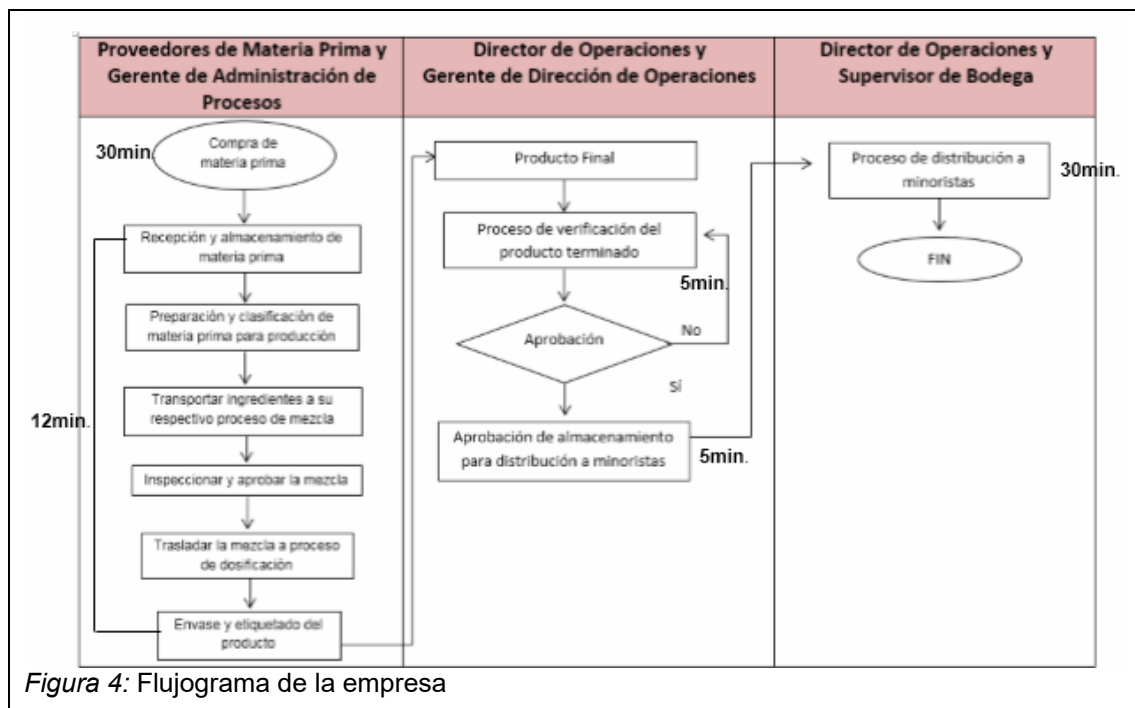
Proveedores de Materia Prima y Gerente de Administración de Procesos

Director de Operaciones y Gerente de Dirección de Operaciones

Director de Operaciones y Supervisor de Bodega

30min.

Compra de materia prima

Recepción y almacenamiento de materia prima

Preparación y clasificación de materia prima para producción

Transportar ingredientes a su respectivo proceso de mezcla

12min.

Inspeccionar y aprobar la mezcla

Trasladar la mezcla a proceso de dosificación

Envase y etiquetado del producto

Producto Final

Proceso de verificación del producto terminado

5min.

No

Aprobación

Sí

Aprobación de almacenamiento para distribución a minoristas

5min.

Proceso de distribución a minoristas

30min.

FIN

Figura 4: Flujograma de la empresa